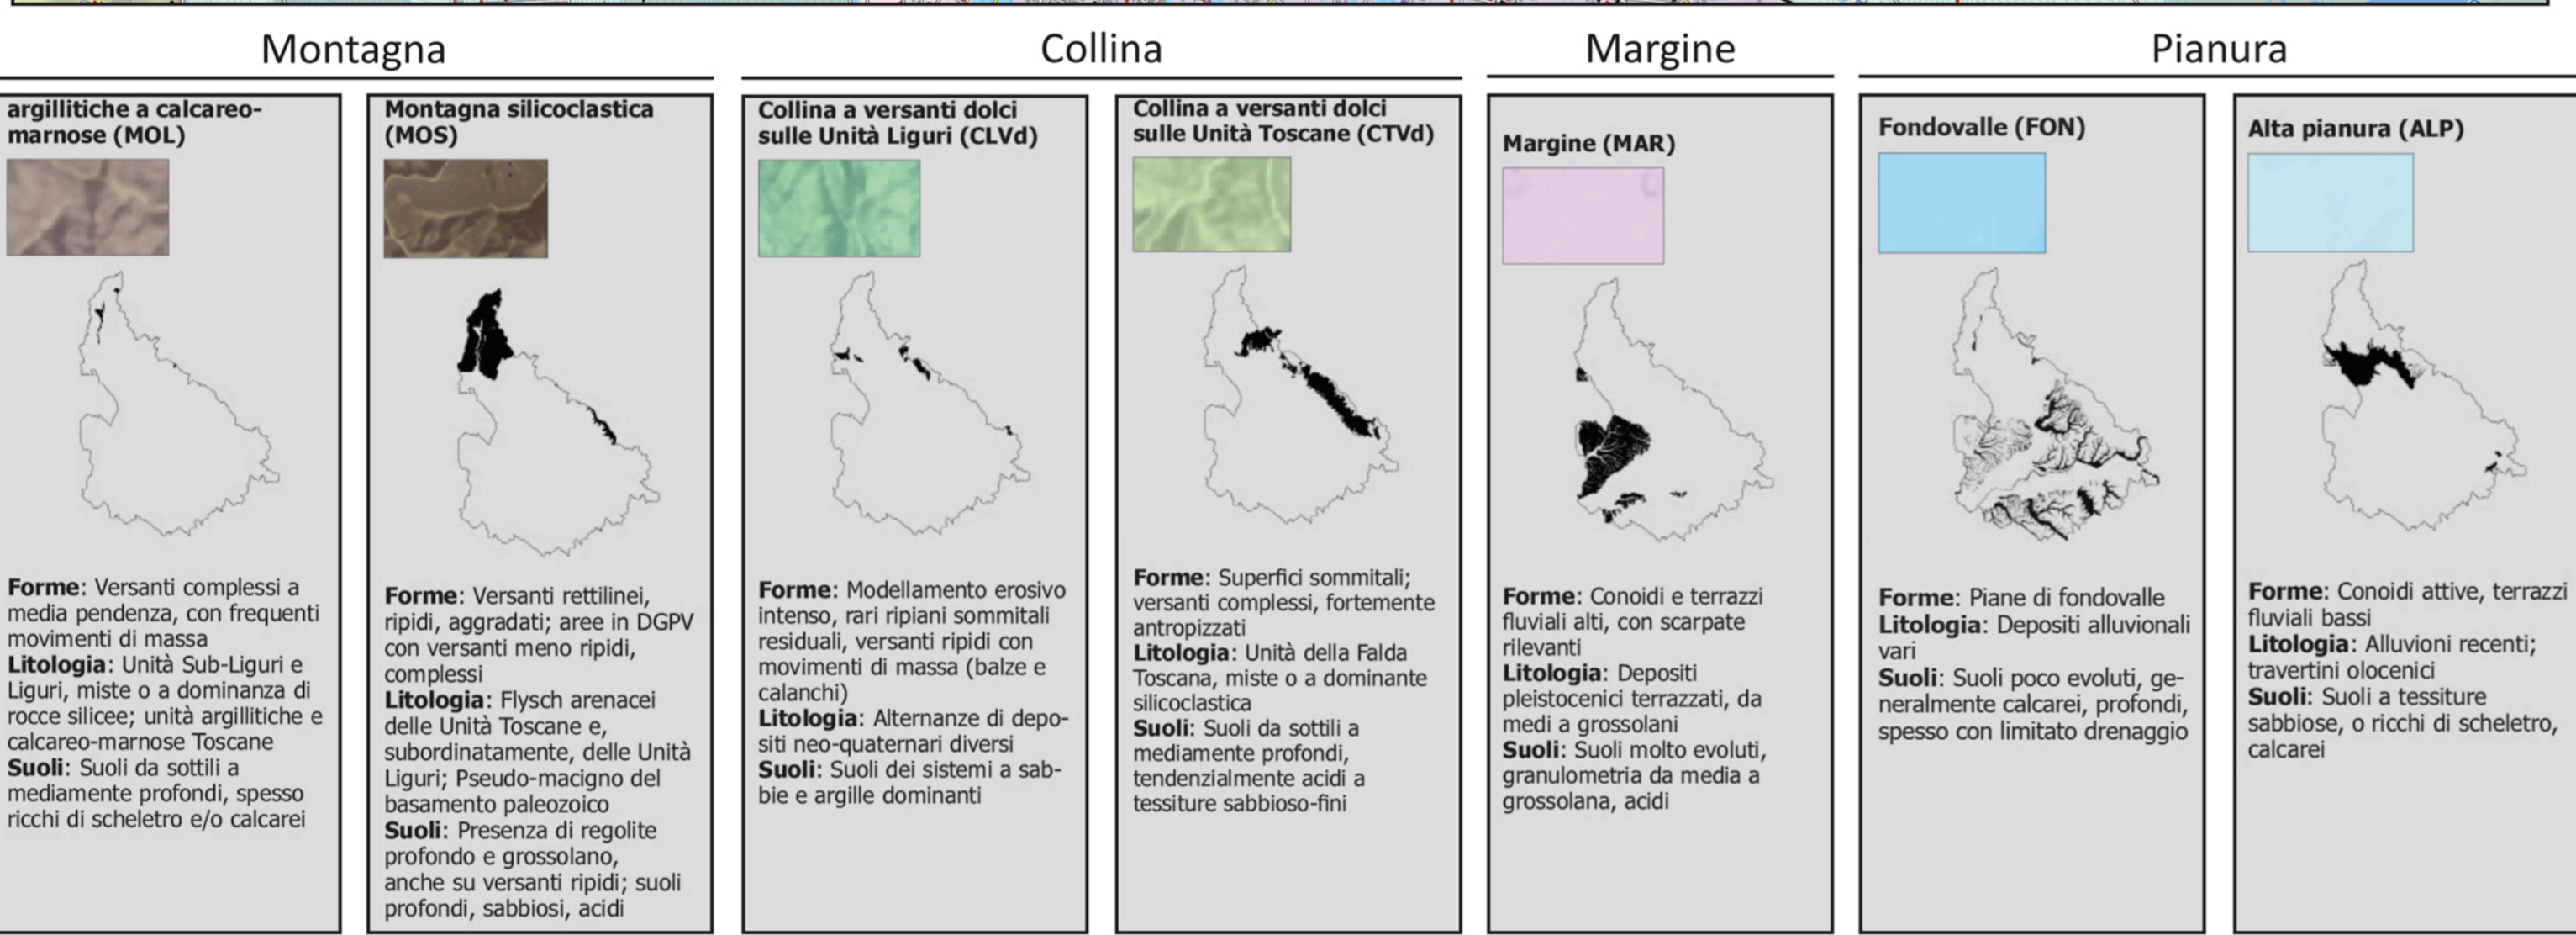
Montagna

Collina

Margine

Pianura

argillitiche a calcareo-marnose (MOL)

Forme: Versanti complessi a media pendenza, con frequenti movimenti di massa
Litologia: Unità Sub-Liguri e Liguri, miste o a dominanza di rocce silicee; unità argillitiche e calcareo-marnose Toscane
Suoli: Suoli da sottili a mediamente profondi, spesso ricchi di scheletro e/o calcarei

Montagna silicoclastica (MOS)

Forme: Versanti rettilinei, ripidi, aggradati; aree in DGPV con versanti meno ripidi, complessi
Litologia: Flysch arenacei delle Unità Toscane e, subordinatamente, delle Unità Liguri; Pseudo-macigno del basamento paleozoico
Suoli: Presenza di regolite profondo e grossolano, anche su versanti ripidi; suoli profondi, sabbiosi, acidi

Collina a versanti dolci sulle Unità Liguri (CLVd)

Forme: Modellamento erosivo intenso, rari ripiani sommitali residuali, versanti ripidi con movimenti di massa (balze e calanchi)
Litologia: Alternanze di depositi neo-quaternari diversi
Suoli: Suoli dei sistemi a sabbie e argille dominanti

Collina a versanti dolci sulle Unità Toscane (CTVd)

Forme: Superfici sommitali; versanti complessi, fortemente antropizzati
Litologia: Unità della Falda Toscana, miste o a dominante silicoclastica
Suoli: Suoli da sottili a mediamente profondi, tendenzialmente acidi a tessiture sabbioso-fini

Margine (MAR)

Forme: Conoidi e terrazzi fluviali alti, con scarpate rilevanti
Litologia: Depositi pleistocenici terrazzati, da medi a grossolani
Suoli: Suoli molto evoluti, granulometria da media a grossolana, acidi

Fondovalle (FON)

Forme: Piane di fondovalle
Litologia: Depositi alluvionali vari
Suoli: Suoli poco evoluti, generalmente calcarei, profondi, spesso con limitato drenaggio

Alta pianura (ALP)

Forme: Conoidi attive, terrazzi fluviali bassi
Litologia: Alluvioni recenti; travertini olocenici
Suoli: Suoli a tessiture sabbiose, o ricchi di scheletro, calcarei